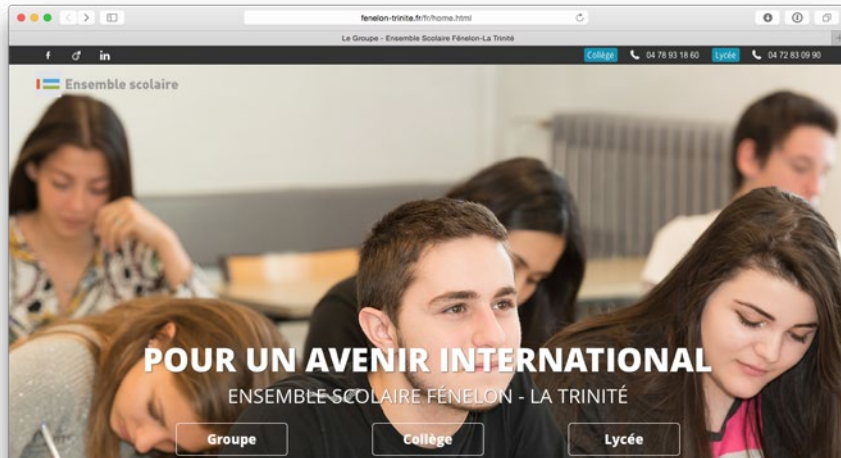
fenelon-trinite.fr/fr/home.html

Le Groupe - Ensemble Scolaire Fénelon-La Trinité

f in

Collège 04 78 93 18 60 Lycée 04 72 83 09 90

Ensemble scolaire

POUR UN AVENIR INTERNATIONAL

ENSEMBLE SCOLAIRE FÉNELON - LA TRINITÉ

Groupe

Collège

Lycée